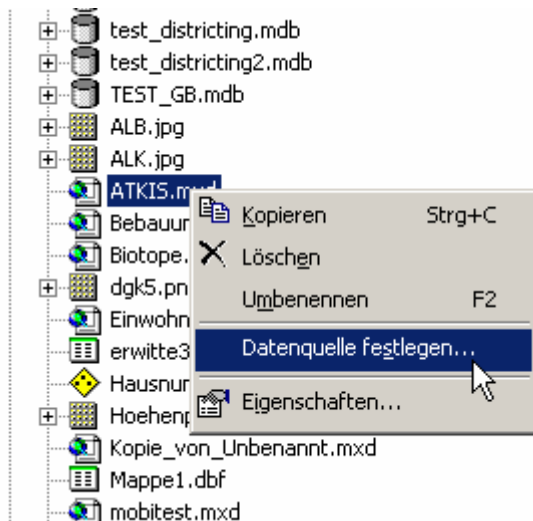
test_districting.mdb
test_districting2.mdb
TEST_GB.mdb
ALB.jpg
ALK.jpg
ATKIS.m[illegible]
Bebauur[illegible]
Biotope.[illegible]
dgk5.pn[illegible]
Einwohn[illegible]
erwitte3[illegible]
Hausnur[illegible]
Hoehenp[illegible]
Kopie_von_Unbenannt.mxd
Mappe1.dbf
mobitest.mxd

Kopieren Strg+C
Löschen
Umbenennen F2
Datenquelle festlegen...
Eigenschaften...